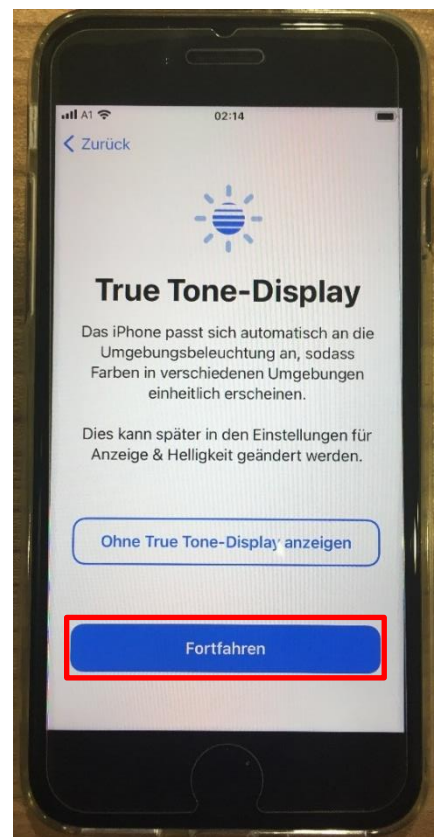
A1 02:14

< Zurück

True Tone-Display

Das iPhone passt sich automatisch an die Umgebungsbeleuchtung an, sodass Farben in verschiedenen Umgebungen einheitlich erscheinen.

Dies kann später in den Einstellungen für Anzeige & Helligkeit geändert werden.

Ohne True Tone-Display anzeigen

Fortfahren